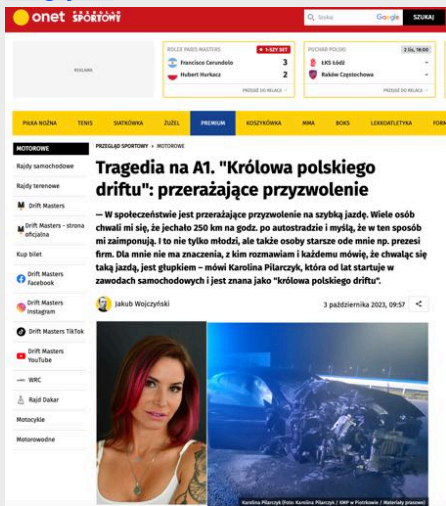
onet PRZEGLĄD SPORTOWY

Szukaj Google SZUKAJ

REKLAMA

ROLEX PARIS MASTERS 1. SET

Francisco Cerundolo 3

Hubert Hurkacz 2

PRZEJDŹ DO RELACJI

PUCHAR POLSKI 2 OL 18:00

ŁKS Łódź

Raków Częstochowa

PRZEJDŹ DO RELACJI

PIŁKA NOŻNA TENIS SIATKÓWKA ŻUŻEL PREMIUM KOSZYKÓWKA MMA BOKS LEKKOATLETYKA FORM

MOTOROWE

Rajdy samochodowe

Rajdy terenowe

Drift Masters

Drift Masters - strona oficjalna

Kup bilet

Drift Masters Facebook

Drift Masters Instagram

Drift Masters TikTok

Drift Masters YouTube

WRC

Rajd Dakar

Motocykle

Motorowodne

PRZEGLĄD SPORTOWY • MOTOROWE

Tragedia na A1. "Królowa polskiego driftu": przerażające przyzwolenie

— W społeczeństwie jest przerażające przyzwolenie na szybką jazdę. Wiele osób chwali mi się, że jechało 250 km na godz. po autostradzie i myślą, że w ten sposób mi zaimponują. I to nie tylko młodzi, ale także osoby starsze ode mnie np. prezesi firm. Dla mnie nie ma znaczenia, z kim rozmawiam i każdemu mówię, że chwaląc się taką jazdą, jest głupkiem — mówi Karolina Pilarczyk, która od lat startuje w zawodach samochodowych i jest znana jako "królowa polskiego driftu".

Jakub Wojczyński

3 października 2023, 09:57

Karolina Pilarczyk (Foto: Karolina Pilarczyk / KMP w Piotrkowie / Materiały prasowe)